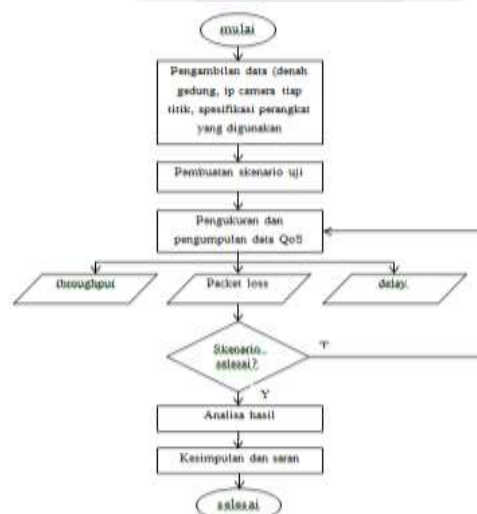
mulai

Pengambilan data (denah gedung, ip camera tiap titik, spesifikasi perangkat yang digunakan

Pembuatan skenario uji

Pengukuran dan pengumpulan data QoS

throughput

Packet loss

delay

Skenario selesai?

T

Y

Analisa hasil

Kesimpulan dan saran

selesai